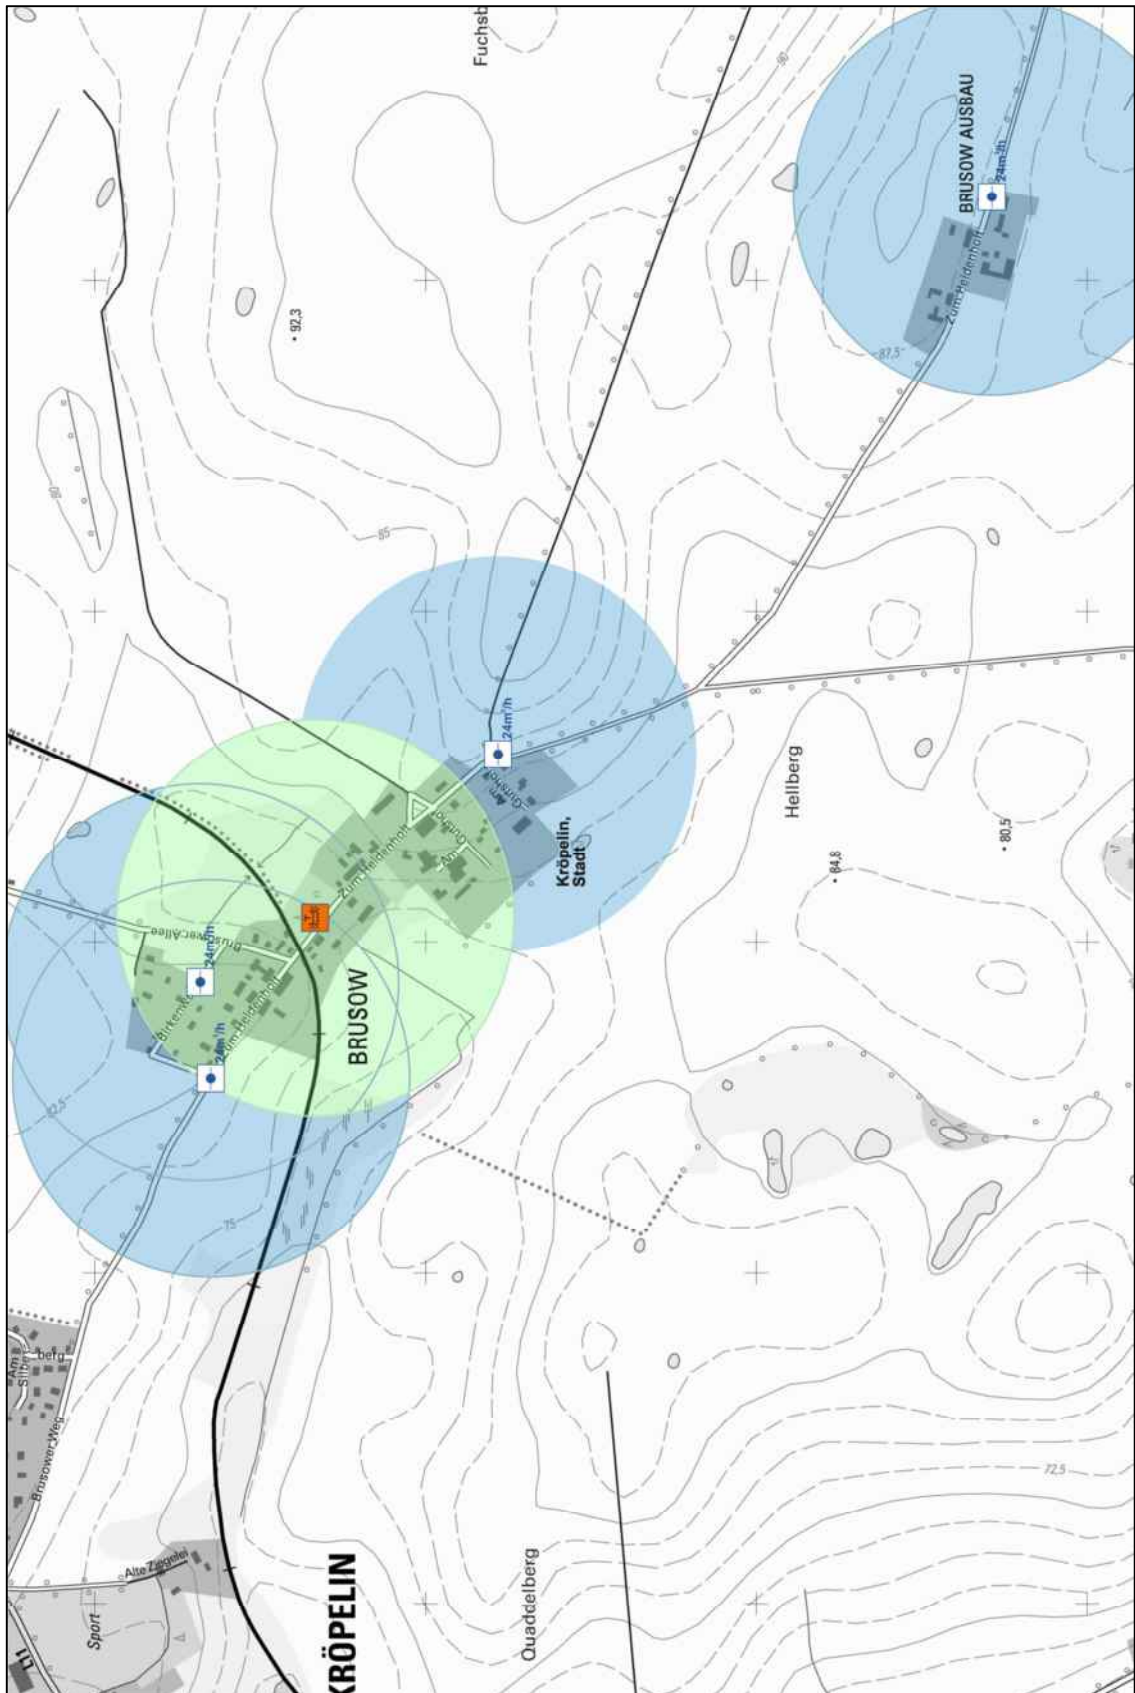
Fuchsb

BRUSOW AUSBAU

24m³/h

Zum Heidenhof

92,3

87,5

80

85

24m³/h

Am Gutshof

Kröpelin, Stadt

Hellberg

80,5

84,8

Zum Heidenhof

Birkenallee

24m³/h

Birkenstr.

24m³/h

Zum Heidenhof

BRUSOW

82,5

75

Am Silberberg

Brusower Weg

Alte Ziegelei

Sport

KRÖPELIN

Quaddelberg

72,5